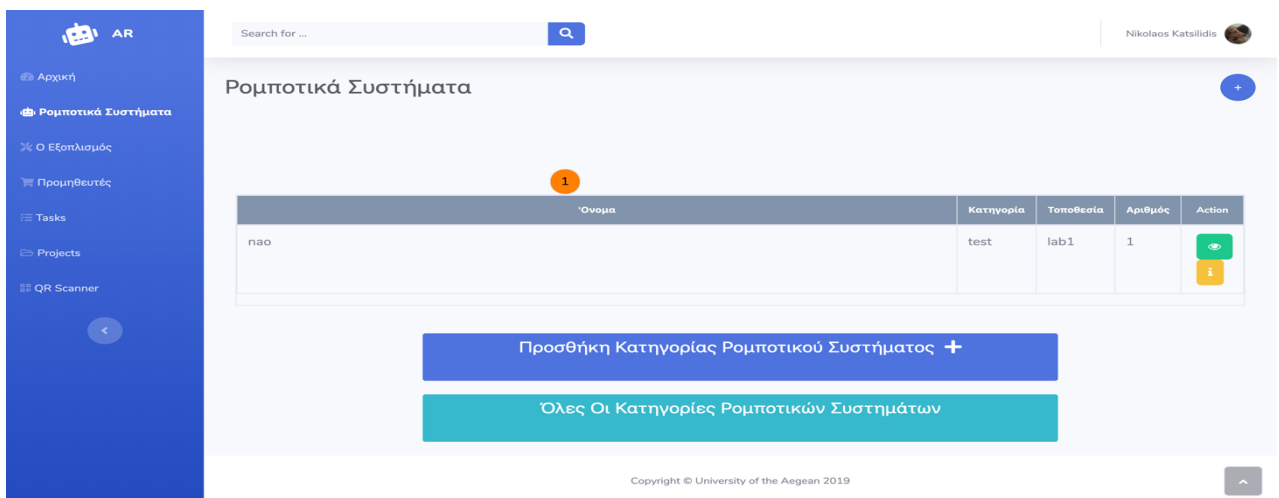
AR

Αρχική

Ρομποτικά Συστήματα

Ο Εξοπλισμός

Προμηθευτές

Tasks

Projects

QR Scanner

Search for ...

Nikolaos Katsilidis

Ρομποτικά Συστήματα

+

1

| Όνομα | Κατηγορία | Τοποθεσία | Αριθμός | Action |
|---|---|---|---|---|
| nao | test | lab1 | 1 | i |

Προσθήκη Κατηγορίας Ρομποτικού Συστήματος +

Όλες Οι Κατηγορίες Ρομποτικών Συστημάτων

Copyright © University of the Aegean 2019